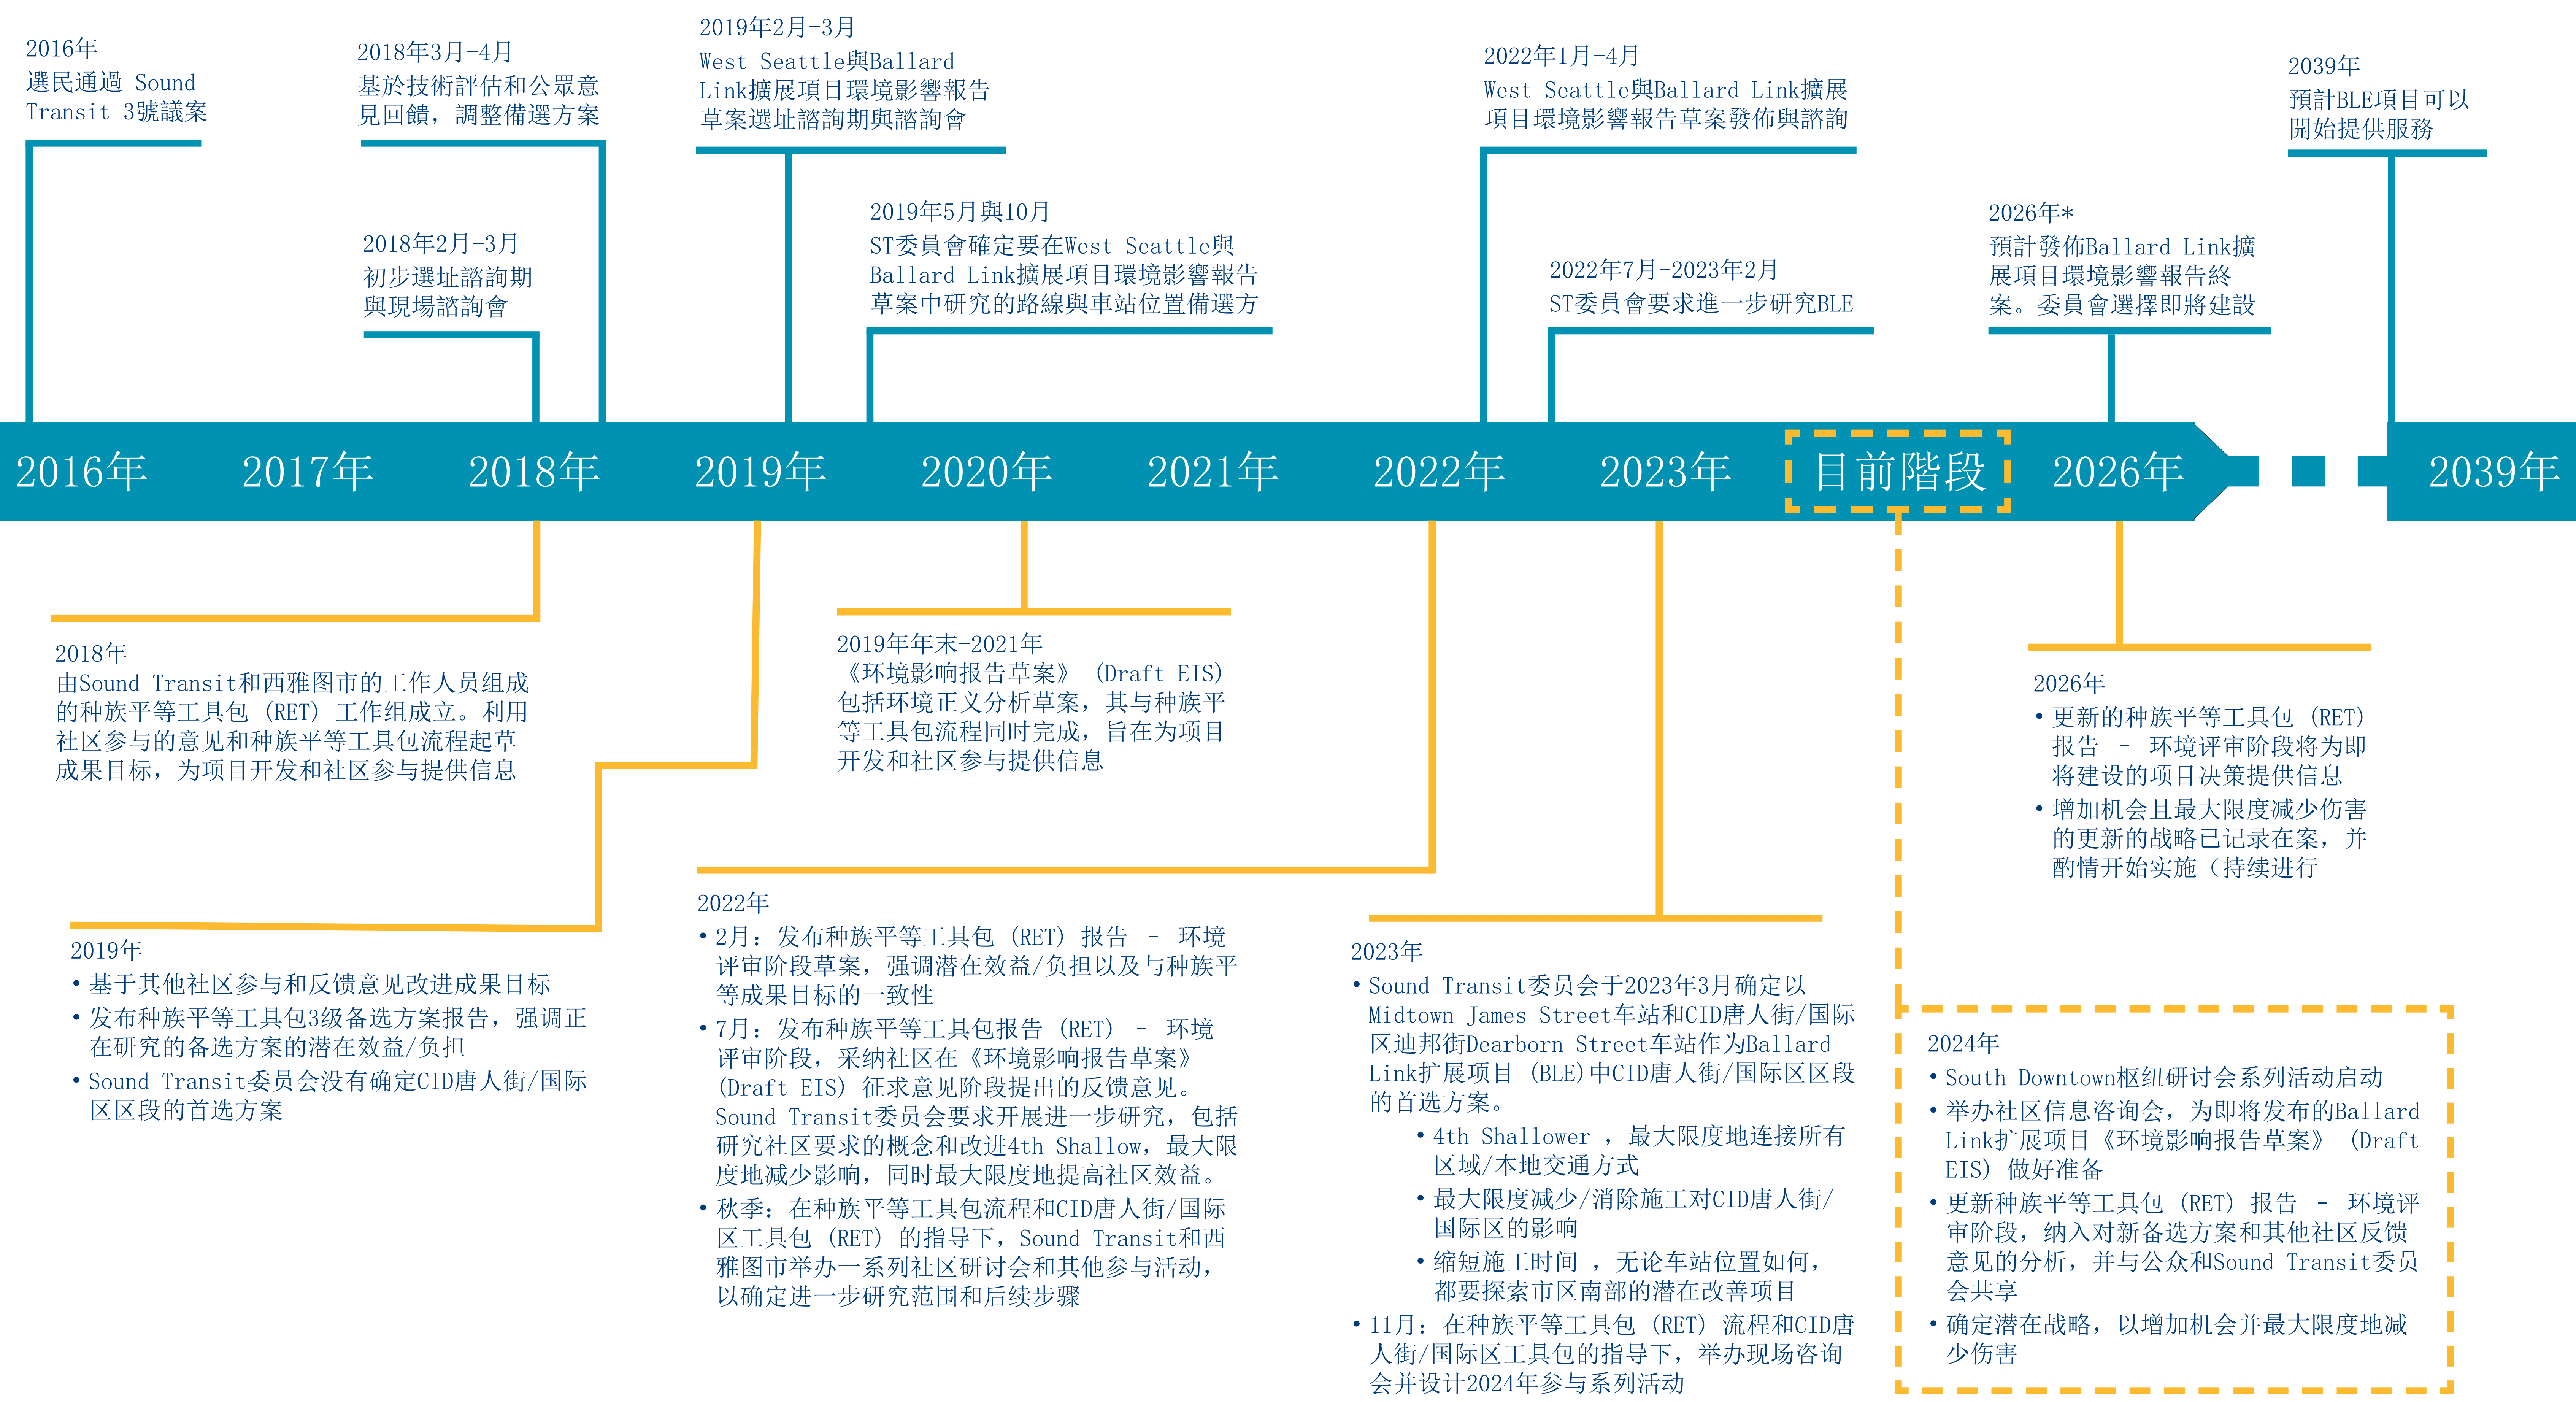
2016年
選民通過 Sound Transit 3號議案

2018年3月-4月
基於技術評估和公眾意見回饋，調整備選方案

2019年2月-3月
West Seattle與Ballard Link擴展項目環境影響報告草案選址諮詢期與諮詢會

2022年1月-4月
West Seattle與Ballard Link擴展項目環境影響報告草案發佈與諮詢

2039年
預計BLE項目可以開始提供服務

2018年2月-3月
初步選址諮詢期與現場諮詢會

2019年5月與10月
ST委員會確定要在West Seattle與Ballard Link擴展項目環境影響報告草案中研究的路線與車站位置備選方

2022年7月-2023年2月
ST委員會要求進一步研究BLE

2026年*
預計發佈Ballard Link擴展項目環境影響報告終案。委員會選擇即將建設

2016年 2017年 2018年 2019年 2020年 2021年 2022年 2023年 目前階段 2026年 2039年

2018年
由Sound Transit和西雅图市的工作人员组成的种族平等工具包（RET）工作组成立。利用社区参与的意见和种族平等工具包流程起草成果目标，为项目开发和社区参与提供信息

2019年年末-2021年
《环境影响报告草案》（Draft EIS）包括环境正义分析草案，其与种族平等工具包流程同时完成，旨在为项目开发和社区参与提供信息

2026年
• 更新的种族平等工具包（RET）报告 – 环境评审阶段将为即将建设的项目决策提供信息
• 增加机会且最大限度减少伤害的更新的战略已记录在案，并酌情开始实施（持续进行

2019年
• 基于其他社区参与和反馈意见改进成果目标
• 发布种族平等工具包3级备选方案报告，强调正在研究的备选方案的潜在效益/负担
• Sound Transit委员会没有确定CID唐人街/国际区区段的首选方案

2022年
• 2月：发布种族平等工具包（RET）报告 – 环境评审阶段草案，强调潜在效益/负担以及与种族平等成果目标的一致性
• 7月：发布种族平等工具包报告（RET） – 环境评审阶段，采纳社区在《环境影响报告草案》（Draft EIS）征求意见阶段提出的反馈意见。Sound Transit委员会要求开展进一步研究，包括研究社区要求的概念和改进4th Shallow，最大限度地减少影响，同时最大限度地提高社区效益。
• 秋季：在种族平等工具包流程和CID唐人街/国际区工具包（RET）的指导下，Sound Transit和西雅图市举办一系列社区研讨会和其他参与活动，以确定进一步研究范围和后续步骤

2023年
• Sound Transit委员会于2023年3月确定以Midtown James Street车站和CID唐人街/国际区迪邦街Dearborn Street车站作为Ballard Link扩展项目（BLE）中CID唐人街/国际区区段的首选方案。
  • 4th Shallower，最大限度地连接所有区域/本地交通方式
  • 最大限度减少/消除施工对CID唐人街/国际区的影响
  • 缩短施工时间，无论车站位置如何，都要探索市区南部的潜在改善项目
• 11月：在种族平等工具包（RET）流程和CID唐人街/国际区工具包的指导下，举办现场咨询会并设计2024年参与系列活动

2024年
• South Downtown枢纽研讨会系列活动启动
• 举办社区信息咨询会，为即将发布的Ballard Link扩展项目《环境影响报告草案》（Draft EIS）做好准备
• 更新种族平等工具包（RET）报告 – 环境评审阶段，纳入对新备选方案和其他社区反馈意见的分析，并与公众和Sound Transit委员会共享
• 确定潜在战略，以增加机会并最大限度地减少伤害